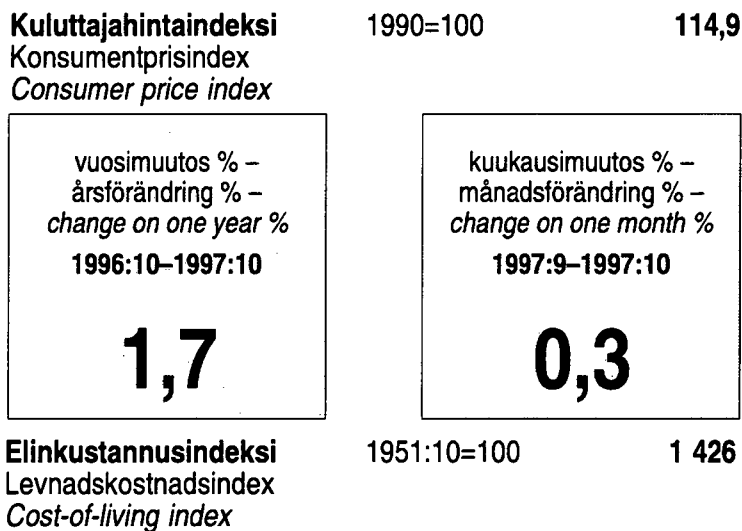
**Kuluttajahintaindeksi** 1990=100 **114,9**
Konsumentprisindex
*Consumer price index*

vuosimuutos % –
årsförändring % –
*change on one year %*
**1996:10–1997:10**

**1,7**

kuukausimuutos % –
månadsförändring % –
*change on one month %*
**1997:9–1997:10**

**0,3**

**Elinkustannusindeksi** 1951:10=100 **1 426**
Levnadskostnadsindex
*Cost-of-living index*